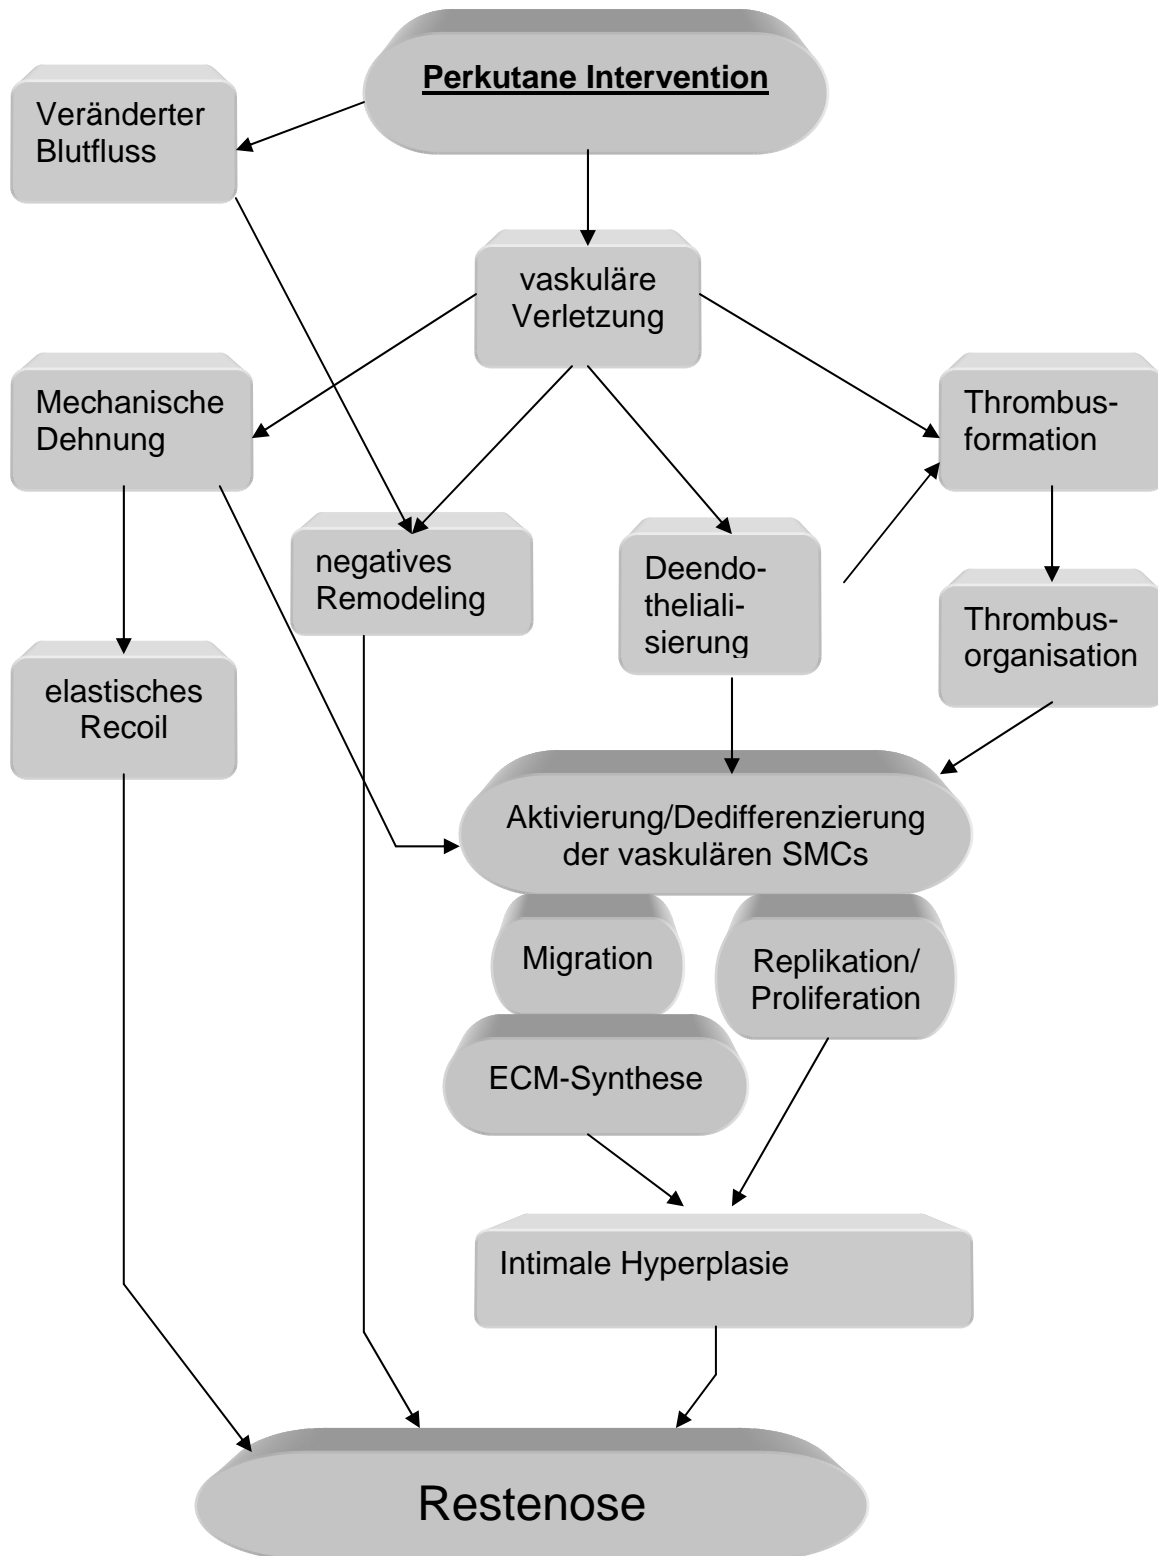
Perkutane Intervention

Veränderter Blutfluss

vaskuläre Verletzung

Mechanische Dehnung

Thrombusformation

negatives Remodeling

Deendothelialisierung

Thrombusorganisation

elastisches Recoil

Aktivierung/Dedifferenzierung der vaskulären SMCs

Migration

Replikation/ Proliferation

ECM-Synthese

Intimale Hyperplasie

Restenose